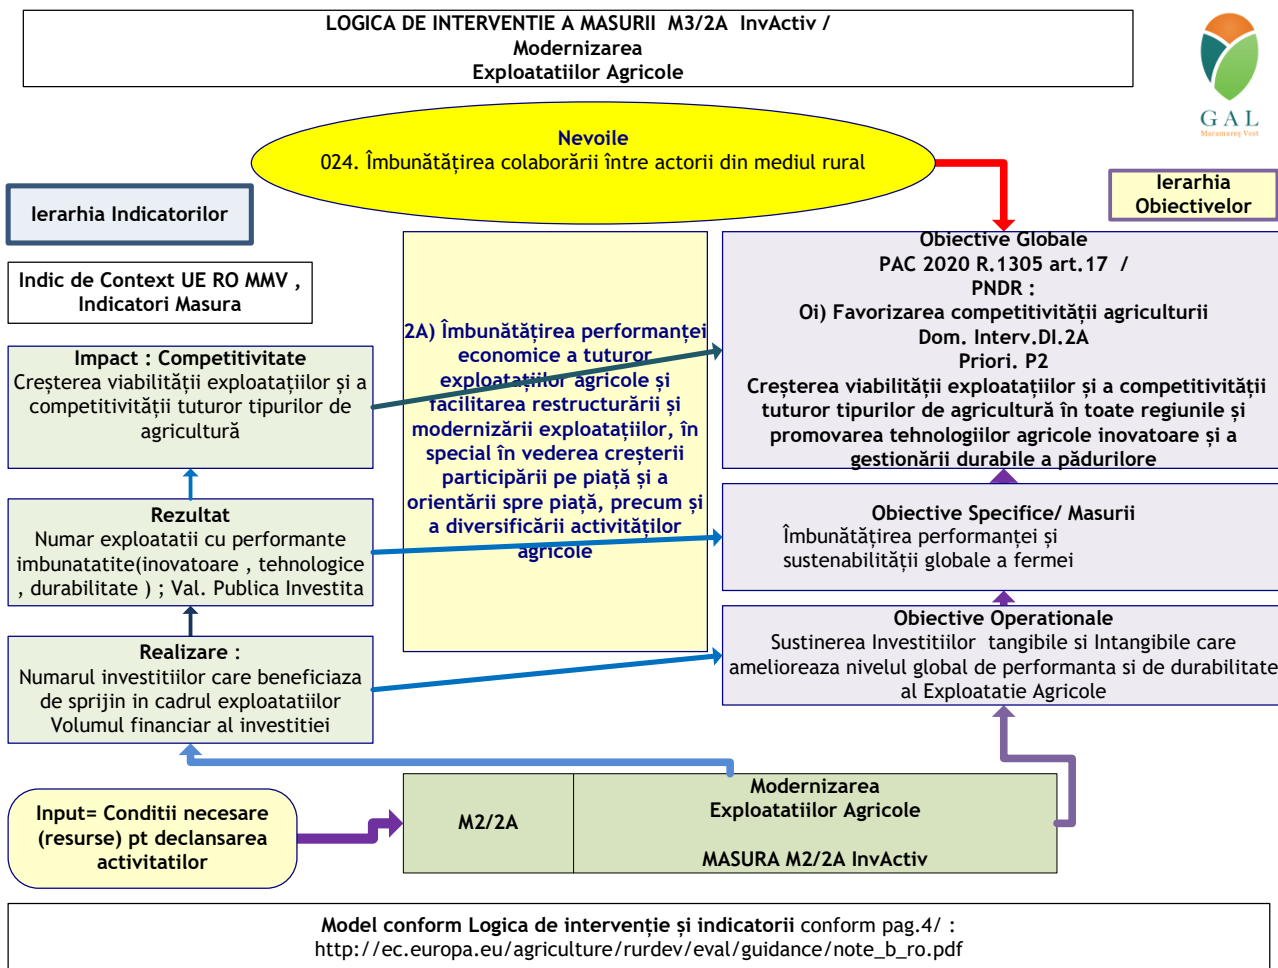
LOGICA DE INTERVENTIE A MASURII M3/2A InvActiv / Modernizarea Exploatatiilor Agricole

GAL
Maramureș Vest

Nevoile
024. Îmbunătățirea colaborării între actorii din mediul rural

Ierarhia Indicatorilor

Ierarhia Obiectivelor

Indic de Context UE RO MMV , Indicatori Masura

Impact : Competitivitate
Creșterea viabilității exploatațiilor și a competitivității tuturor tipurilor de agricultură

Rezultat
Numar exploatatii cu performante imbunatatite(inovatoare , tehnologice , durabilitate ) ; Val. Publica Investita

Realizare :
Numarul investitiilor care beneficiaza de sprijin in cadrul exploatatiilor
Volumul financiar al investitiei

2A) Îmbunătățirea performanței economice a tuturor exploatațiilor agricole și facilitarea restructurării și modernizării exploatațiilor, în special în vederea creșterii participării pe piață și a orientării spre piață, precum și a diversificării activităților agricole

Obiective Globale
PAC 2020 R.1305 art.17 /
PNDR :
Oi) Favorizarea competitivității agriculturii
Dom. Interv.DI.2A
Priori. P2
Creșterea viabilității exploatațiilor și a competitivității tuturor tipurilor de agricultură în toate regiunile și promovarea tehnologiilor agricole inovatoare și a gestionării durabile a pădurilore

Obiective Specifice/ Masurii
Îmbunătățirea performanței și sustenabilității globale a fermei

Obiective Operationale
Sustinerea Investitiilor tangibile si Intangibile care amelioreaza nivelul global de performanta si de durabilitate al Exploatatie Agricole

Input= Conditii necesare (resurse) pt declansarea activitatilor

M2/2A

Modernizarea
Exploatatiilor Agricole

MASURA M2/2A InvActiv

Model conform Logica de intervenție și indicatorii conform pag.4/ :
http://ec.europa.eu/agriculture/rurdev/eval/guidance/note_b_ro.pdf